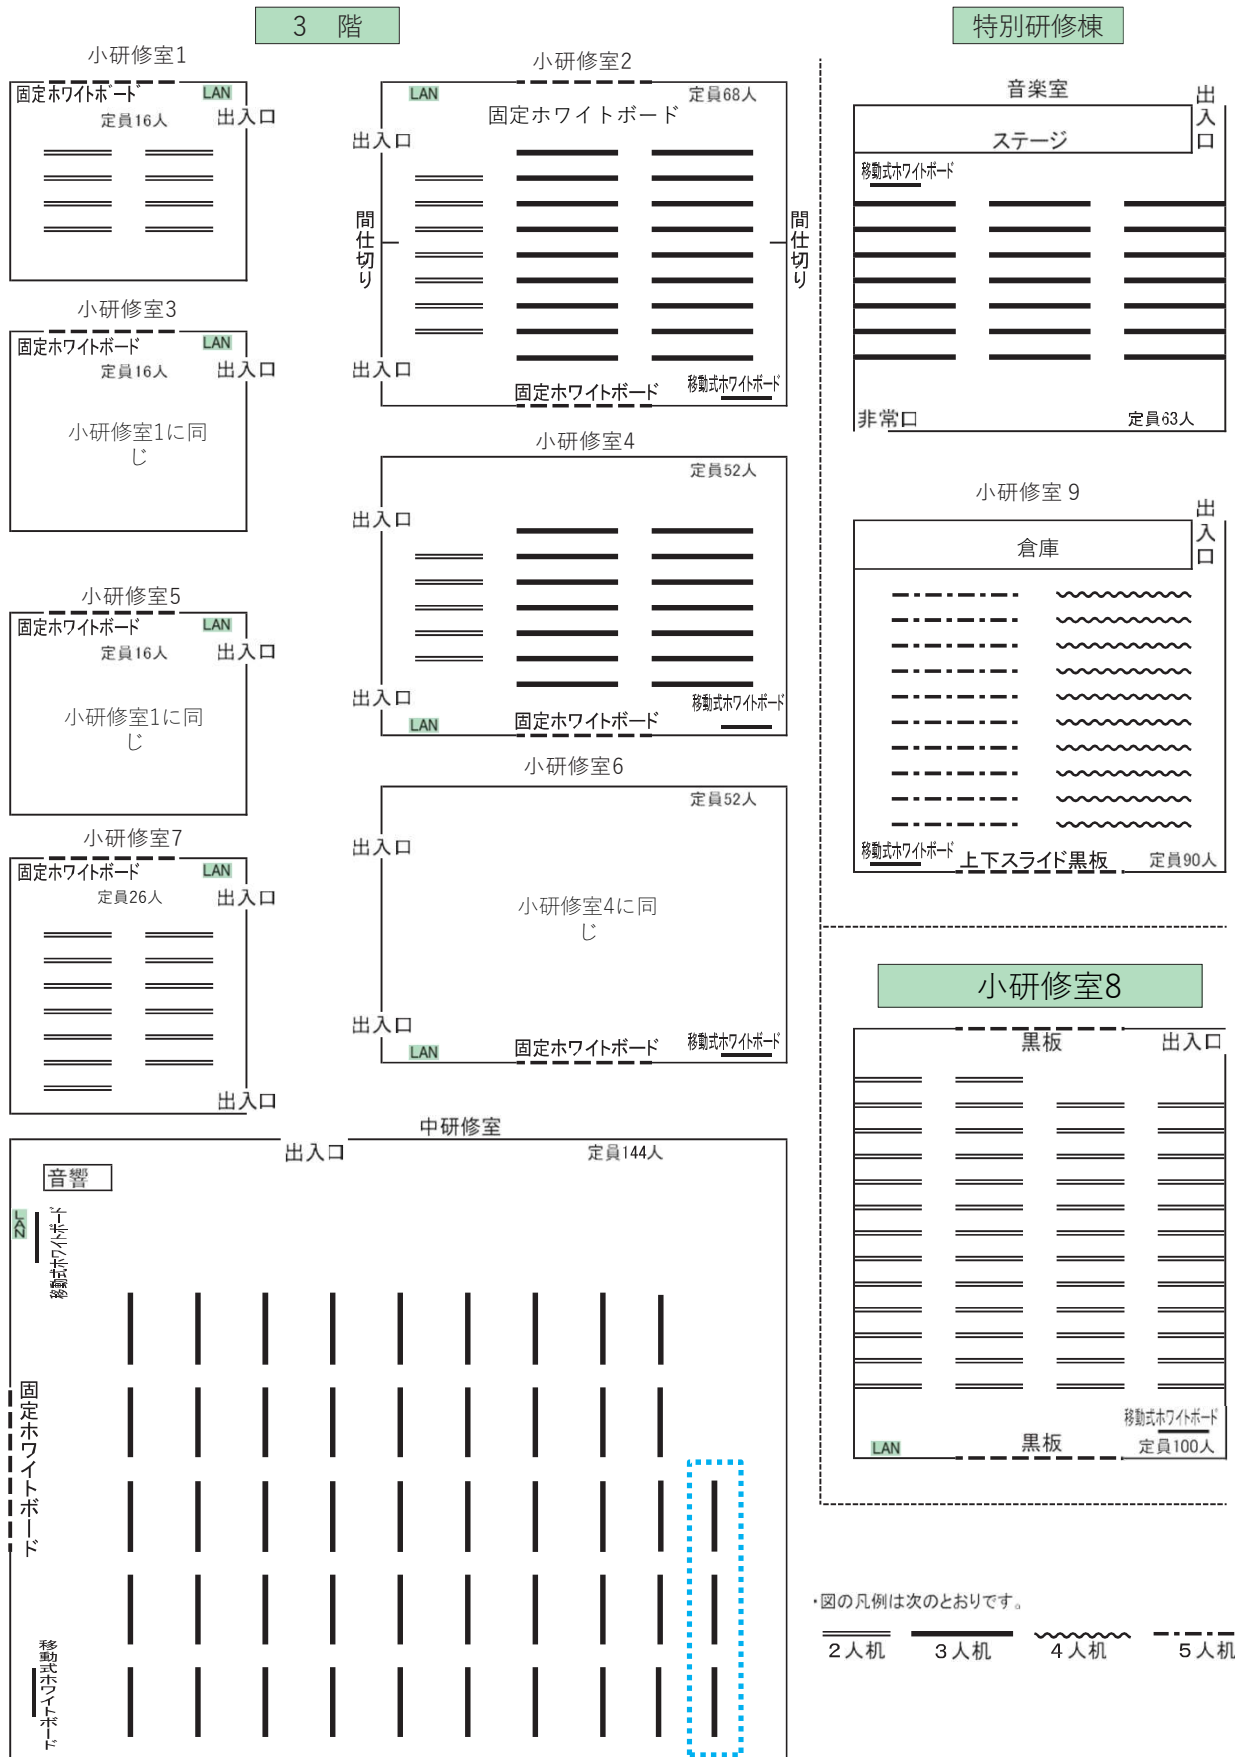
3 階

小研修室1
固定ホワイトボード LAN
定員16人 出入口

小研修室2
LAN 定員68人
固定ホワイトボード
出入口
間仕切り
間仕切り
出入口
固定ホワイトボード 移動式ホワイトボード

小研修室3
固定ホワイトボード LAN
定員16人 出入口
小研修室1に同じ

小研修室4
定員52人
出入口
出入口
LAN 固定ホワイトボード 移動式ホワイトボード

小研修室5
固定ホワイトボード LAN
定員16人 出入口
小研修室1に同じ

小研修室6
定員52人
出入口
小研修室4に同じ
出入口
LAN 固定ホワイトボード 移動式ホワイトボード

小研修室7
固定ホワイトボード LAN
定員26人 出入口
出入口

中研修室
出入口 定員144人
音響
LAN 移動式ホワイトボード
固定ホワイトボード
移動式ホワイトボード

特別研修棟

音楽室
出入口
ステージ
移動式ホワイトボード
非常口 定員63人

小研修室 9
出入口
倉庫
移動式ホワイトボード 上下スライド黒板 定員90人

小研修室8
黒板 出入口
移動式ホワイトボード
LAN 黒板 定員100人

・図の凡例は次のとおりです。
2人机 3人机 4人机 5人机